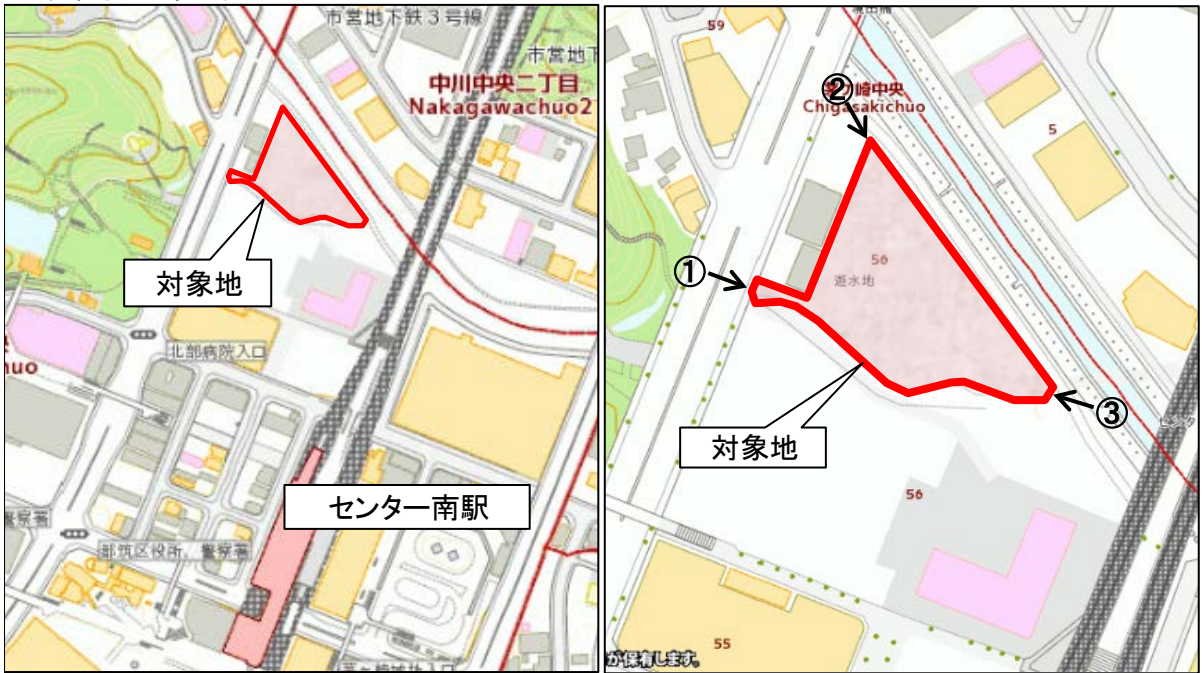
市営地下鉄３号線

市営地下

中川中央二丁目
Nakagawachuo2

対象地

北部病院入口

uo

センター南駅

警察署

都筑区役所、警察署

59

②

崎中央
Chigasakichuo

5

①

56
遊水地

③

対象地

56

55

が保有します。